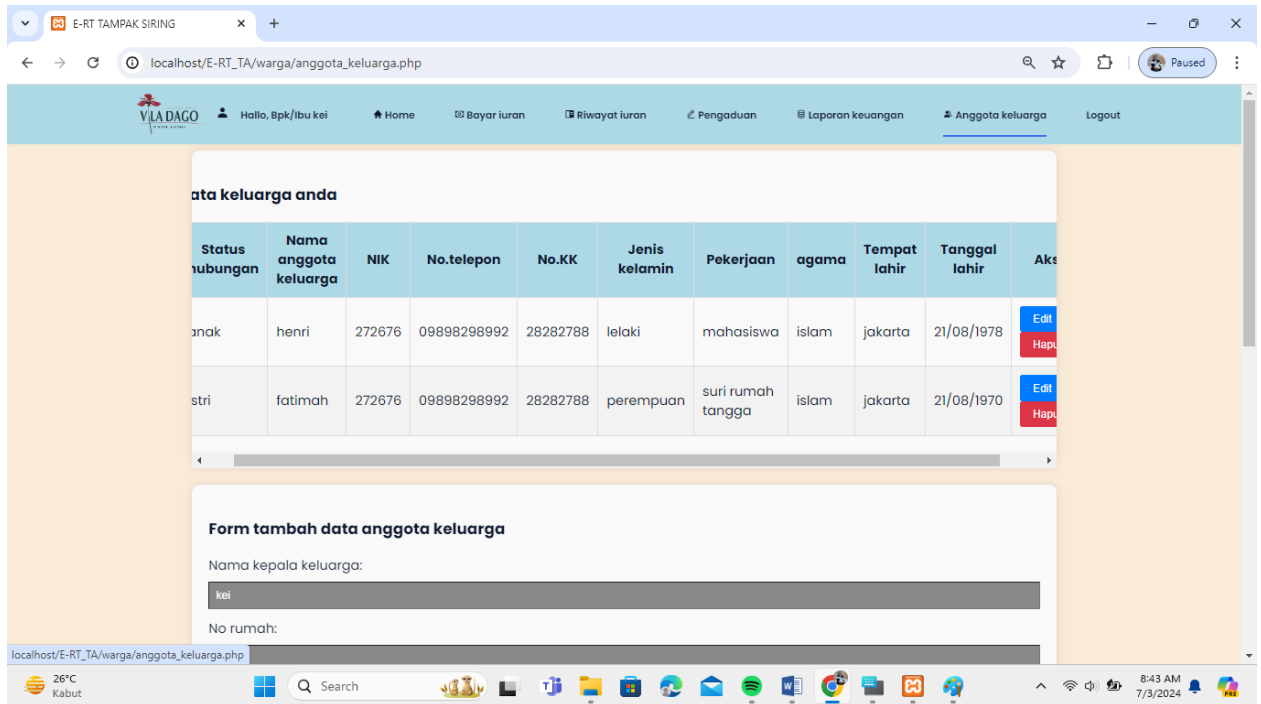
E-RT TAMPAK SIRING
localhost/E-RT_TA/warga/anggota_keluarga.php
Paused

VILA DAGO
Hallo, Bpk/Ibu kei
Home
Bayar iuran
Riwayat iuran
Pengaduan
Laporan keuangan
Anggota keluarga
Logout

ata keluarga anda

| Status hubungan | Nama anggota keluarga | NIK | No.telepon | No.KK | Jenis kelamin | Pekerjaan | agama | Tempat lahir | Tanggal lahir | Aks |
|---|---|---|---|---|---|---|---|---|---|---|
| anak | henri | 272676 | 09898298992 | 28282788 | lelaki | mahasiswa | islam | jakarta | 21/08/1978 | Edit Hapu |
| stri | fatimah | 272676 | 09898298992 | 28282788 | perempuan | suri rumah tangga | islam | jakarta | 21/08/1970 | Edit Hapu |

Form tambah data anggota keluarga

Nama kepala keluarga:
kei

No rumah:

localhost/E-RT_TA/warga/anggota_keluarga.php

26°C
Kabut
Search
8:43 AM
7/3/2024